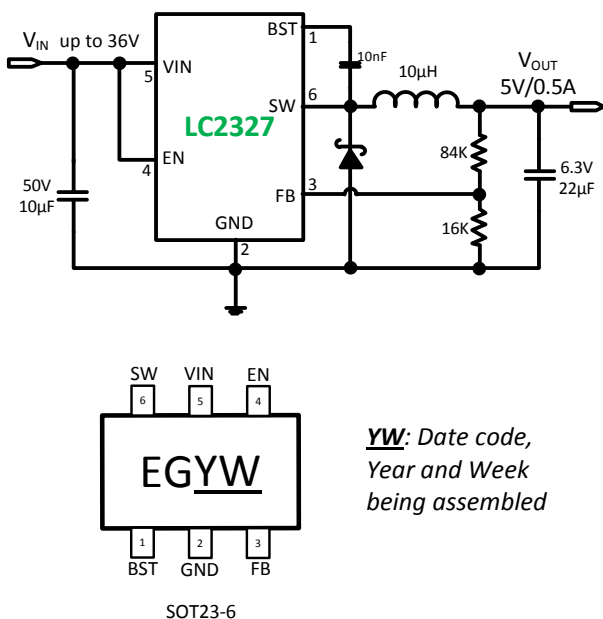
$V_{IN}$ up to 36V
VIN 5
EN 4
BST 1
SW 6
FB 3
GND 2
LC2327
10nF
10µH
$V_{OUT}$
5V/0.5A
84K
16K
6.3V
22µF
50V
10µF

SW VIN EN
6 5 4
EGYW
1 2 3
BST GND FB

SOT23-6

YW: Date code, Year and Week being assembled